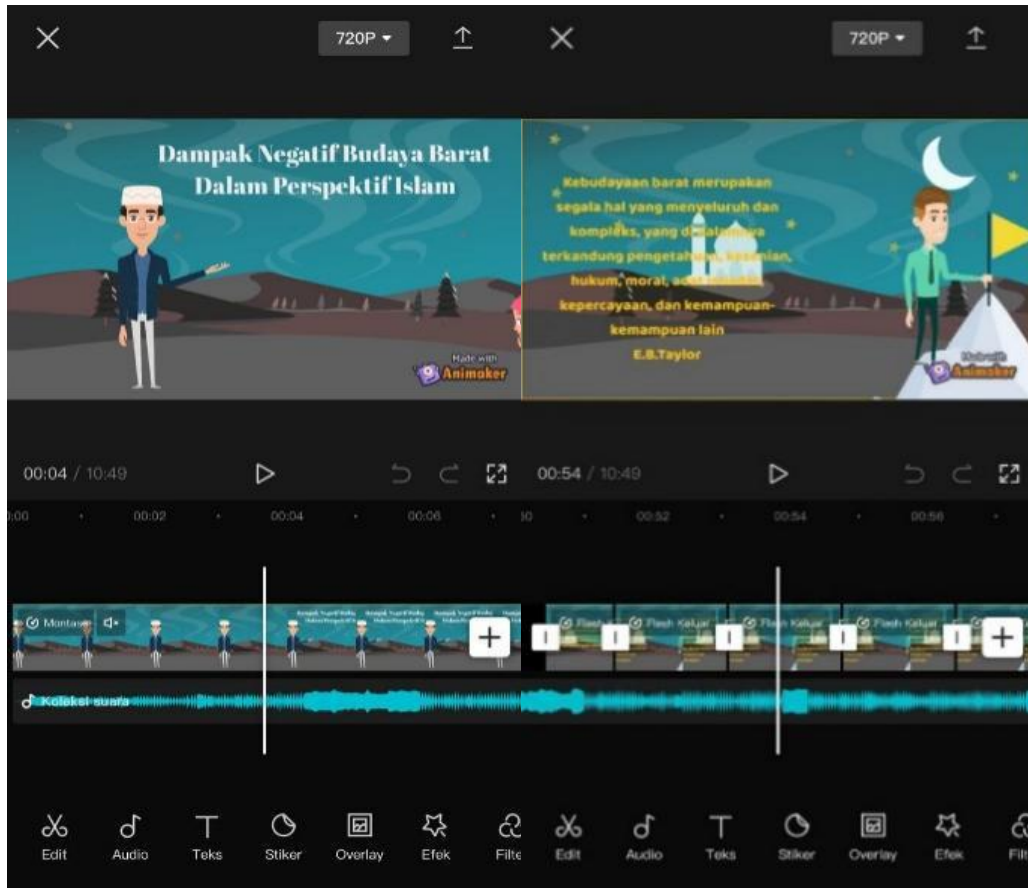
720P

Dampak Negatif Budaya Barat Dalam Perspektif Islam

Made with Animaker

00:04 / 10:49

:00 00:02 00:04 00:06

Montase

Koleksi suara

Edit Audio Teks Stiker Overlay Efek Filte

720P

Kebudayaan barat merupakan segala hal yang menyeluruh dan kompleks, yang di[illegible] terkandung pengetahuan, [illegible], hukum, moral, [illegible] kepercayaan, dan kemampuan-kemampuan lain

E.B.Taylor

Made with Animaker

00:54 / 10:49

00:52 00:54 00:56

Flash Keluar Flash Keluar Flash Keluar Flash Keluar

Edit Audio Teks Stiker Overlay Efek Filt